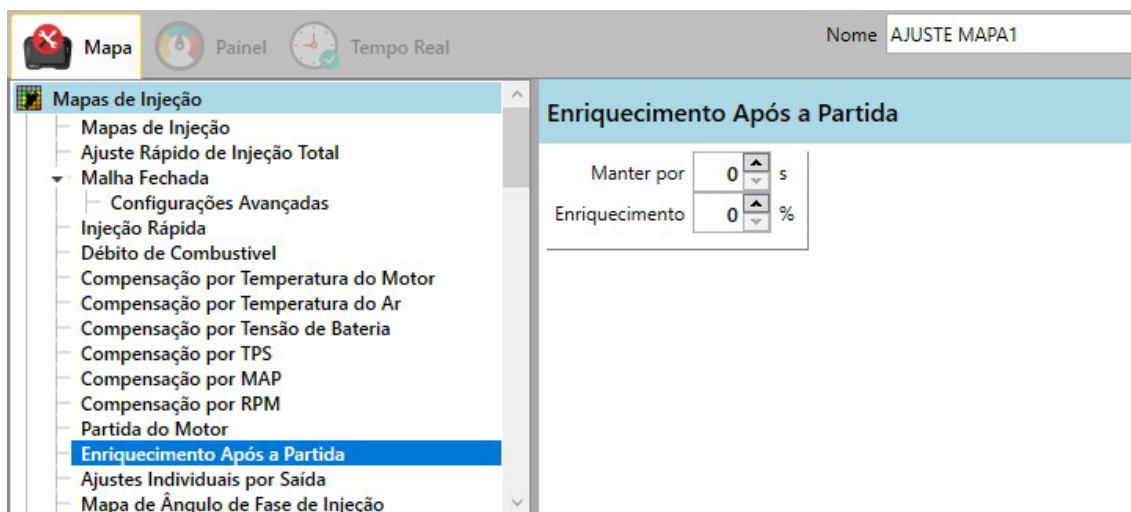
Mapa Painel Tempo Real

Nome AJUSTE MAPA1

Mapas de Injeção
Mapas de Injeção
Ajuste Rápido de Injeção Total
Malha Fechada
Configurações Avançadas
Injeção Rápida
Débito de Combustivel
Compensação por Temperatura do Motor
Compensação por Temperatura do Ar
Compensação por Tensão de Bateria
Compensação por TPS
Compensação por MAP
Compensação por RPM
Partida do Motor
Enriquecimento Após a Partida
Ajustes Individuais por Saída
Mapa de Ângulo de Fase de Injeção

Enriquecimento Após a Partida

Manter por 0 s
Enriquecimento 0 %